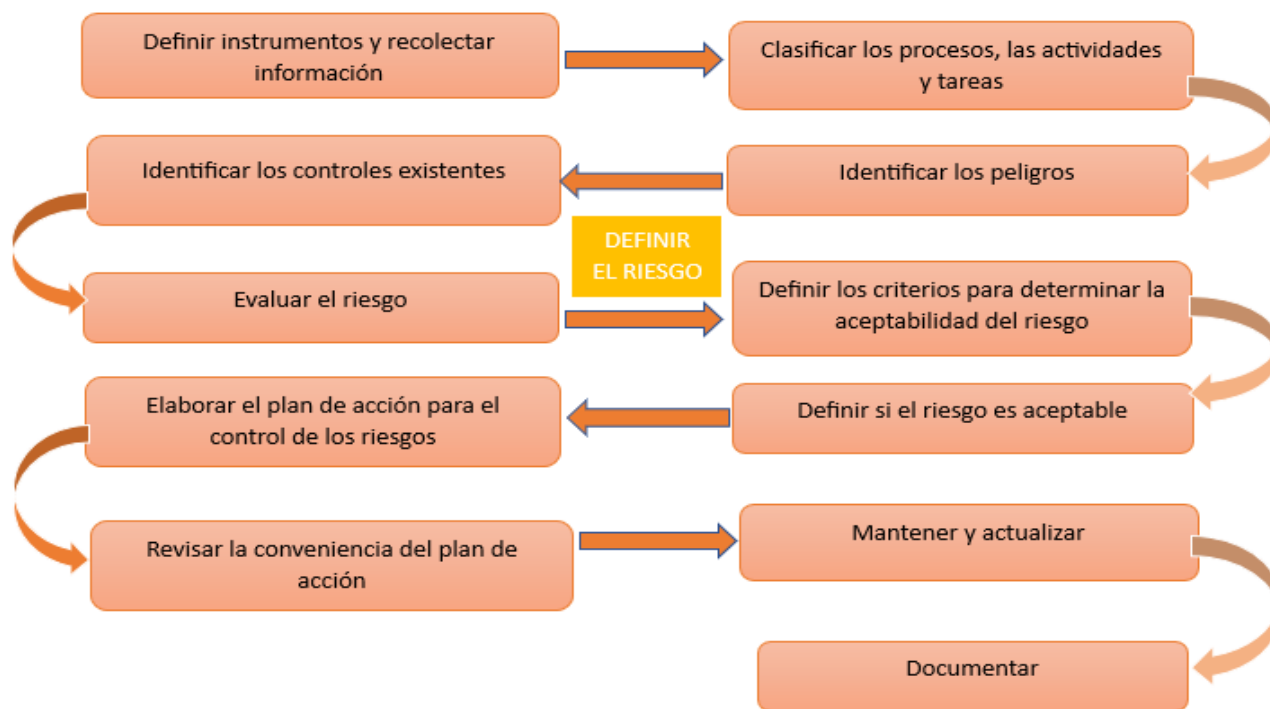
Definir instrumentos y recolectar información

Clasificar los procesos, las actividades y tareas

Identificar los peligros

Identificar los controles existentes

DEFINIR EL RIESGO

Evaluar el riesgo

Definir los criterios para determinar la aceptabilidad del riesgo

Definir si el riesgo es aceptable

Elaborar el plan de acción para el control de los riesgos

Revisar la conveniencia del plan de acción

Mantener y actualizar

Documentar